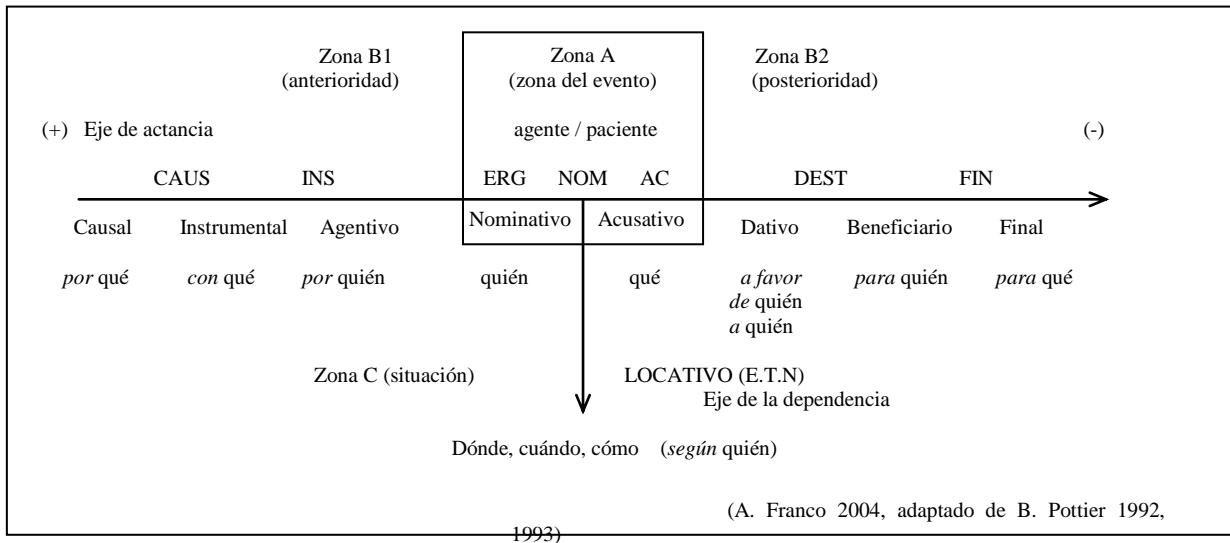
Zona B1
(anterioridad)

Zona A
(zona del evento)

Zona B2
(posterioridad)

(+) Eje de actancia

agente / paciente

(-)

CAUS INS ERG NOM AC DEST FIN

Causal Instrumental Agentivo Nominativo Acusativo Dativo Beneficiario Final

*por* qué *con* qué *por* quién quién qué *a favor de* quién *a* quién *para* quién *para* qué

Zona C (situación)

LOCATIVO (E.T.N)
Eje de la dependencia

Dónde, cuándo, cómo (*según* quién)

(A. Franco 2004, adaptado de B. Pottier 1992, 1993)